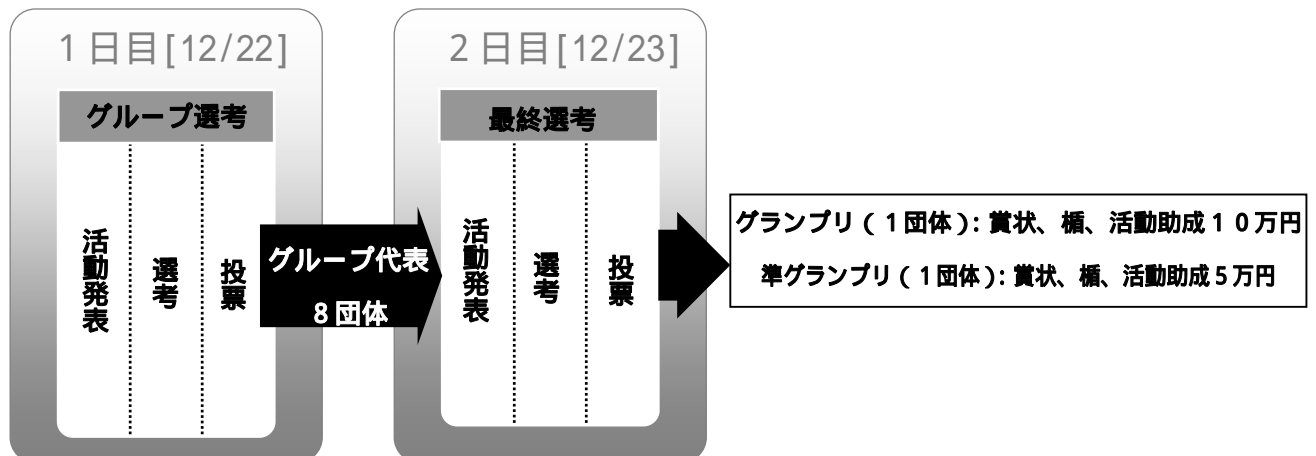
1 日目[12/22]

グループ選考

活動発表

選考

投票

グループ代表

8 団体

2 日目[12/23]

最終選考

活動発表

選考

投票

グランプリ（1団体）: 賞状、楯、活動助成10万円

準グランプリ（1団体）: 賞状、楯、活動助成5万円